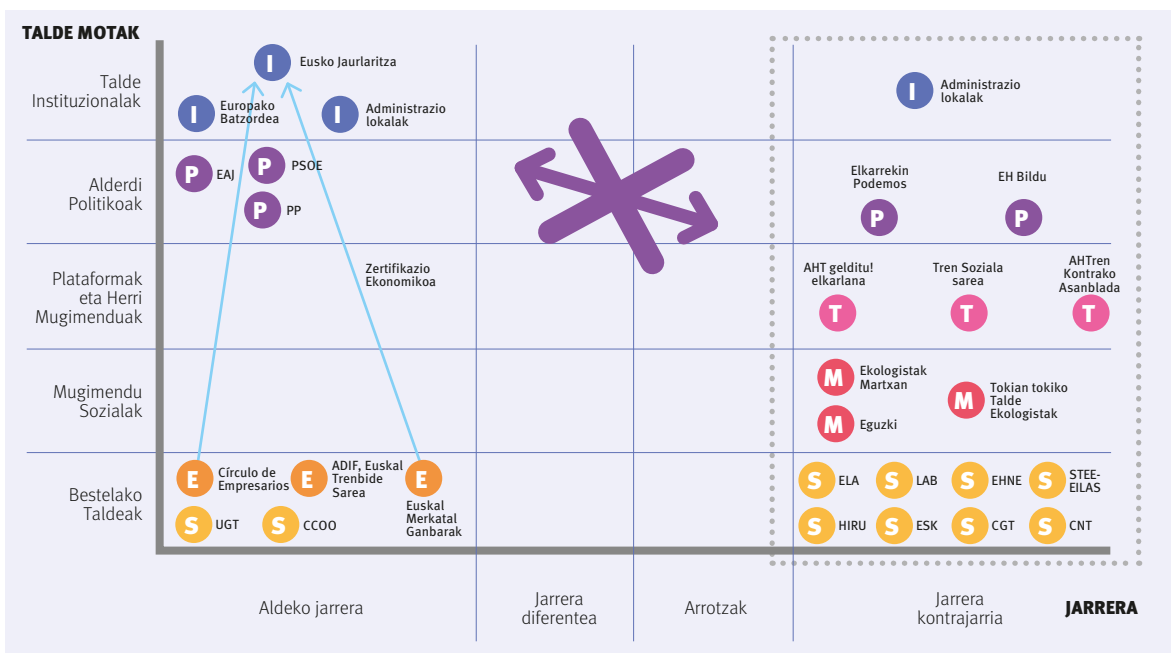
TALDE MOTAK

Talde Instituzionalak

I Eusko Jaurlaritza
I Europako Batzordea
I Administrazio lokalak
I Administrazio lokalak

Alderdi Politikoak

P EAJ
P PSOE
P PP
Elkarrekin Podemos P
EH Bildu P

Plataformak eta Herri Mugimenduak

Zertifikazio Ekonomikoa
AHT gelditu! elkarlana T
Tren Soziala sarea T
AHTren Kontrako Asanblada T

Mugimendu Sozialak

M Ekologistak Martxan
M Eguzki
M Tokian tokiko Talde Ekologistak

Bestelako Taldeak

E Círculo de Empresarios
E ADIF, Euskal Trenbide Sarea
E Euskal Merkatal Ganbarak
S UGT
S CCOO
S ELA
S LAB
S EHNE
S STEE-EILAS
S HIRU
S ESK
S CGT
S CNT

Aldeko jarrera | Jarrera diferentea | Arrotzak | Jarrera kontrajarria

JARRERA